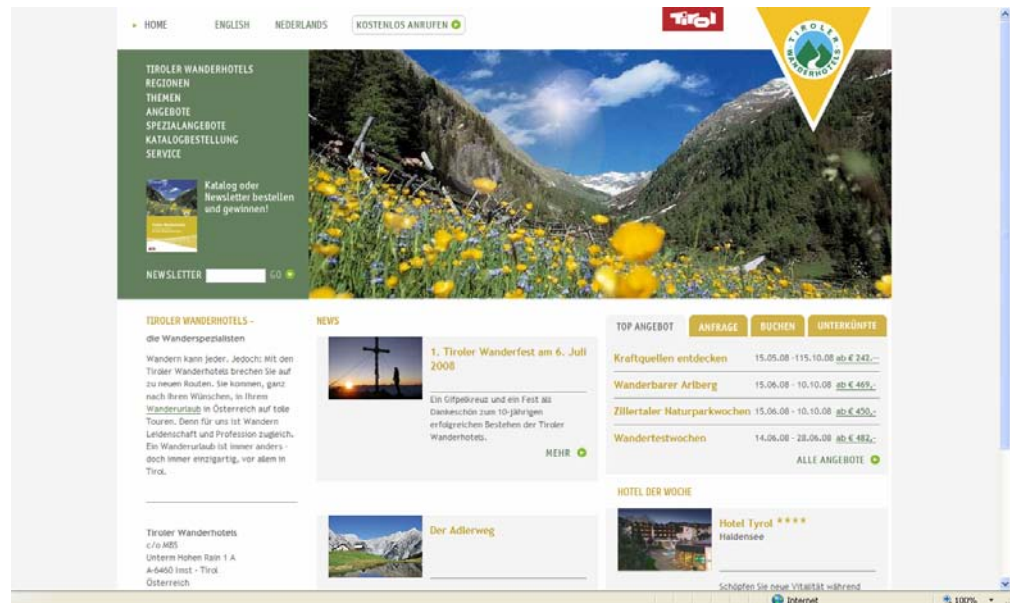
HOME ENGLISH NEDERLANDS KOSTENLOS ANRUFEN

Tirol

TIROLER WANDERHOTELS

TIROLER WANDERHOTELS
REGIONEN
THEMEN
ANGEBOTE
SPEZIALANGEBOTE
KATALOGBESTELLUNG
SERVICE

Katalog oder Newsletter bestellen und gewinnen!

NEWSLETTER GO

TIROLER WANDERHOTELS –
die Wanderspezialisten

Wandern kann jeder. Jedoch: Mit den Tiroler Wanderhotels brechen Sie auf zu neuen Routen. Sie kommen, ganz nach Ihren Wünschen, in Ihrem Wanderurlaub in Österreich auf tolle Touren. Denn für uns ist Wandern Leidenschaft und Profession zugleich. Ein Wanderurlaub ist immer anders - doch immer einzigartig, vor allem in Tirol.

Tiroler Wanderhotels
c/o MBS
Unterm Hohen Rain 1 A
A-6460 Imst - Tirol
Österreich

NEWS

1. Tiroler Wanderfest am 6. Juli 2008

Ein Gipfelkreuz und ein Fest als Dankeschön zum 10-jährigen erfolgreichen Bestehen der Tiroler Wanderhotels.

MEHR

Der Adlerweg

TOP ANGEBOT ANFRAGE BUCHEN UNTERKÜNFTE

| | | |
|---|---|---|
| Kraftquellen entdecken | 15.05.08 - 15.10.08 | ab € 243,- |
| Wanderbarer Arlberg | 15.06.08 - 10.10.08 | ab € 469,- |
| Zillertaler Naturparkwochen | 15.06.08 - 10.10.08 | ab € 450,- |
| Wandertestwochen | 14.06.08 - 28.06.08 | ab € 482,- |

ALLE ANGEBOTE

HOTEL DER WOCHE

Hotel Tyrol ****
Haldensee

Schöpfen Sie neue Vitalität während

Internet 100%